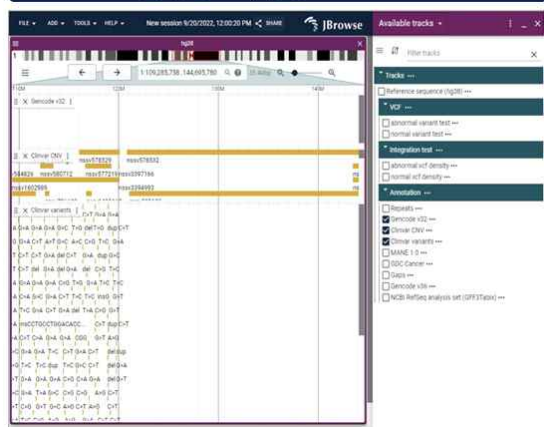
FILE ▾ ADD ▾ TOOLS ▾ HELP ▾ New session 9/20/2022, 12:00:20 PM SHARE JBrowse

hg38

1:109,285,758..144,695,780

110M 120M 130M 140M

Gencode v32

Clinvar CNV

nssv578529 nssv578532

nssv580712 nssv577219 nssv3397166

nsv1602989 nssv3394993

Clinvar variants

C>T G>A G>A
A G>A G>A G>A G>C T>G del T>G dup C>T
G G>A C>T A>T G>C A>C C>G T>C G>A
T C>T C>T G>A del C>T G>A dup G>C
T C>T del G>A del G>A del C>G T>C
A G>A G>A G>A C>G G>A T>A T>C T>C
A C>A G>C G>A C>T T>C T>C ins G>T
A T>C G>A C>T G>A del T>A C>G G>T
A insCCTGCCTGGACACC... C>T dup C>T
A C>T C>T G>A G>A CGG G>T A>G
>C G>A G>A T>C C>T G>A C>T del dup
>G T>C T>C dup T>C G>C C>T del G>A
>T G>A G>A G>A C>G C>A G>A del G>T
>C G>A T>A G>C C>G C>G A>G C>T
>T C>G G>T G>C A>G C>T A>G C>T

Available tracks ▾

Filter tracks

Tracks
Reference sequence (hg38)

VCF
abnormal variant test
normal variant test

Integration test
abnormal vcf density
normal vcf density

Annotation
Repeats
Gencode v32
Clinvar CNV
Clinvar variants
MANE 1.0
GDC Cancer
Gaps
Gencode v36
NCBI RefSeq analysis set (GFF3Tabix)